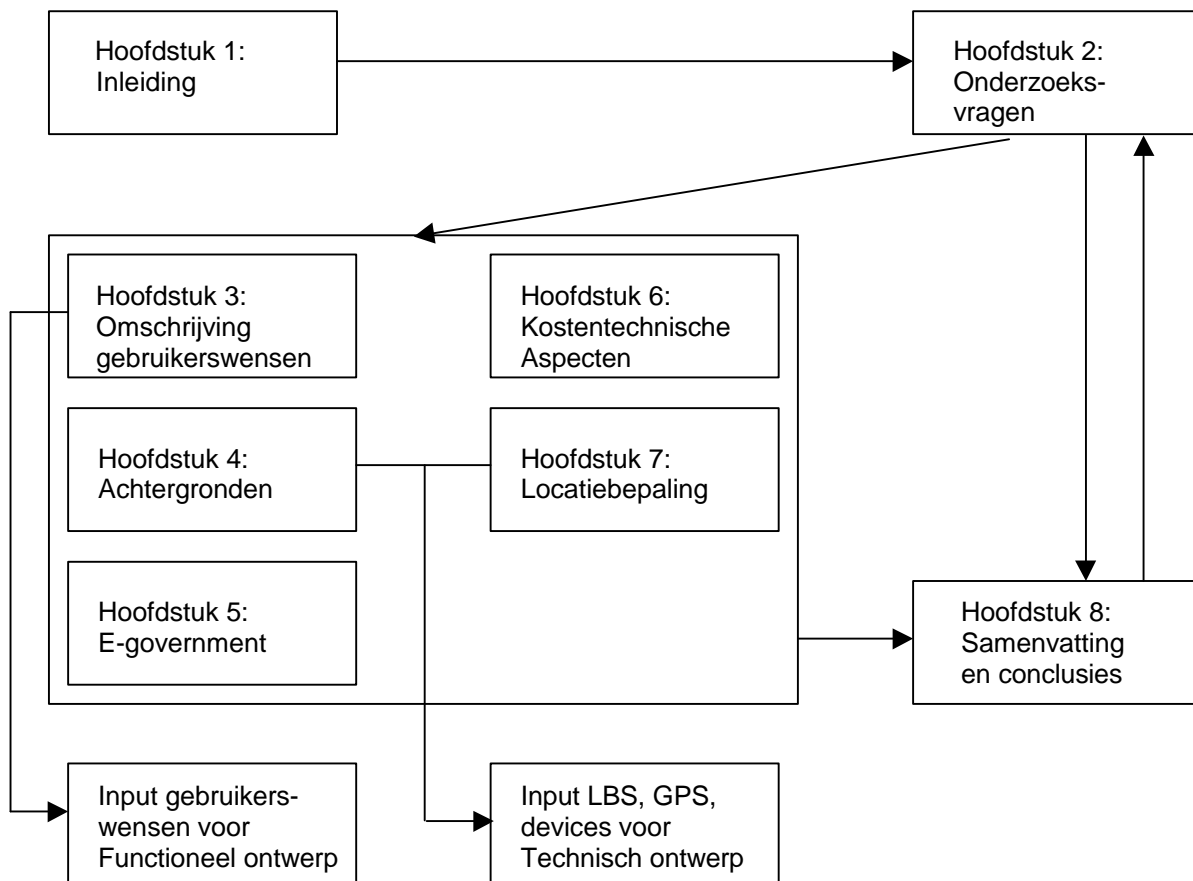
Hoofdstuk 1: Inleiding

Hoofdstuk 2: Onderzoeksvragen

Hoofdstuk 3: Omschrijving gebruikerswensen

Hoofdstuk 6: Kostentechnische Aspecten

Hoofdstuk 4: Achtergronden

Hoofdstuk 7: Locatiebepaling

Hoofdstuk 5: E-government

Hoofdstuk 8: Samenvatting en conclusies

Input gebruikerswensen voor Functioneel ontwerp

Input LBS, GPS, devices voor Technisch ontwerp